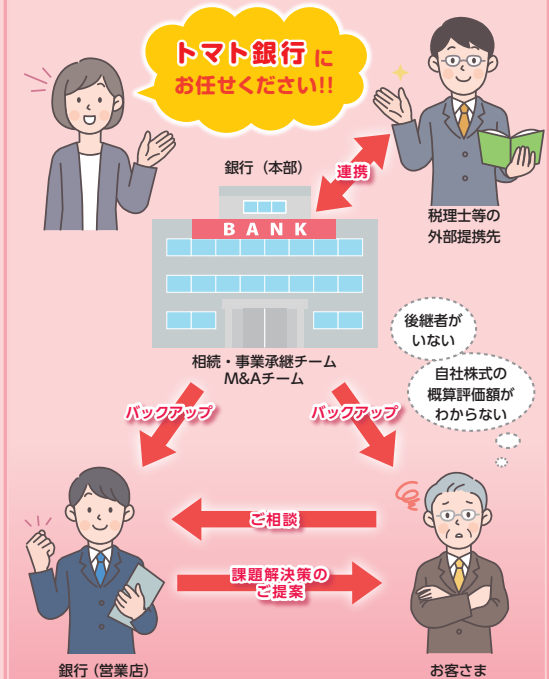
トマト銀行にお任せください!!

銀行（本部）

連携

税理士等の外部提携先

BANK

相続・事業承継チーム
M&Aチーム

後継者がいない

自社株式の概算評価額がわからない

バックアップ

バックアップ

ご相談

課題解決策のご提案

銀行（営業店）

お客さま